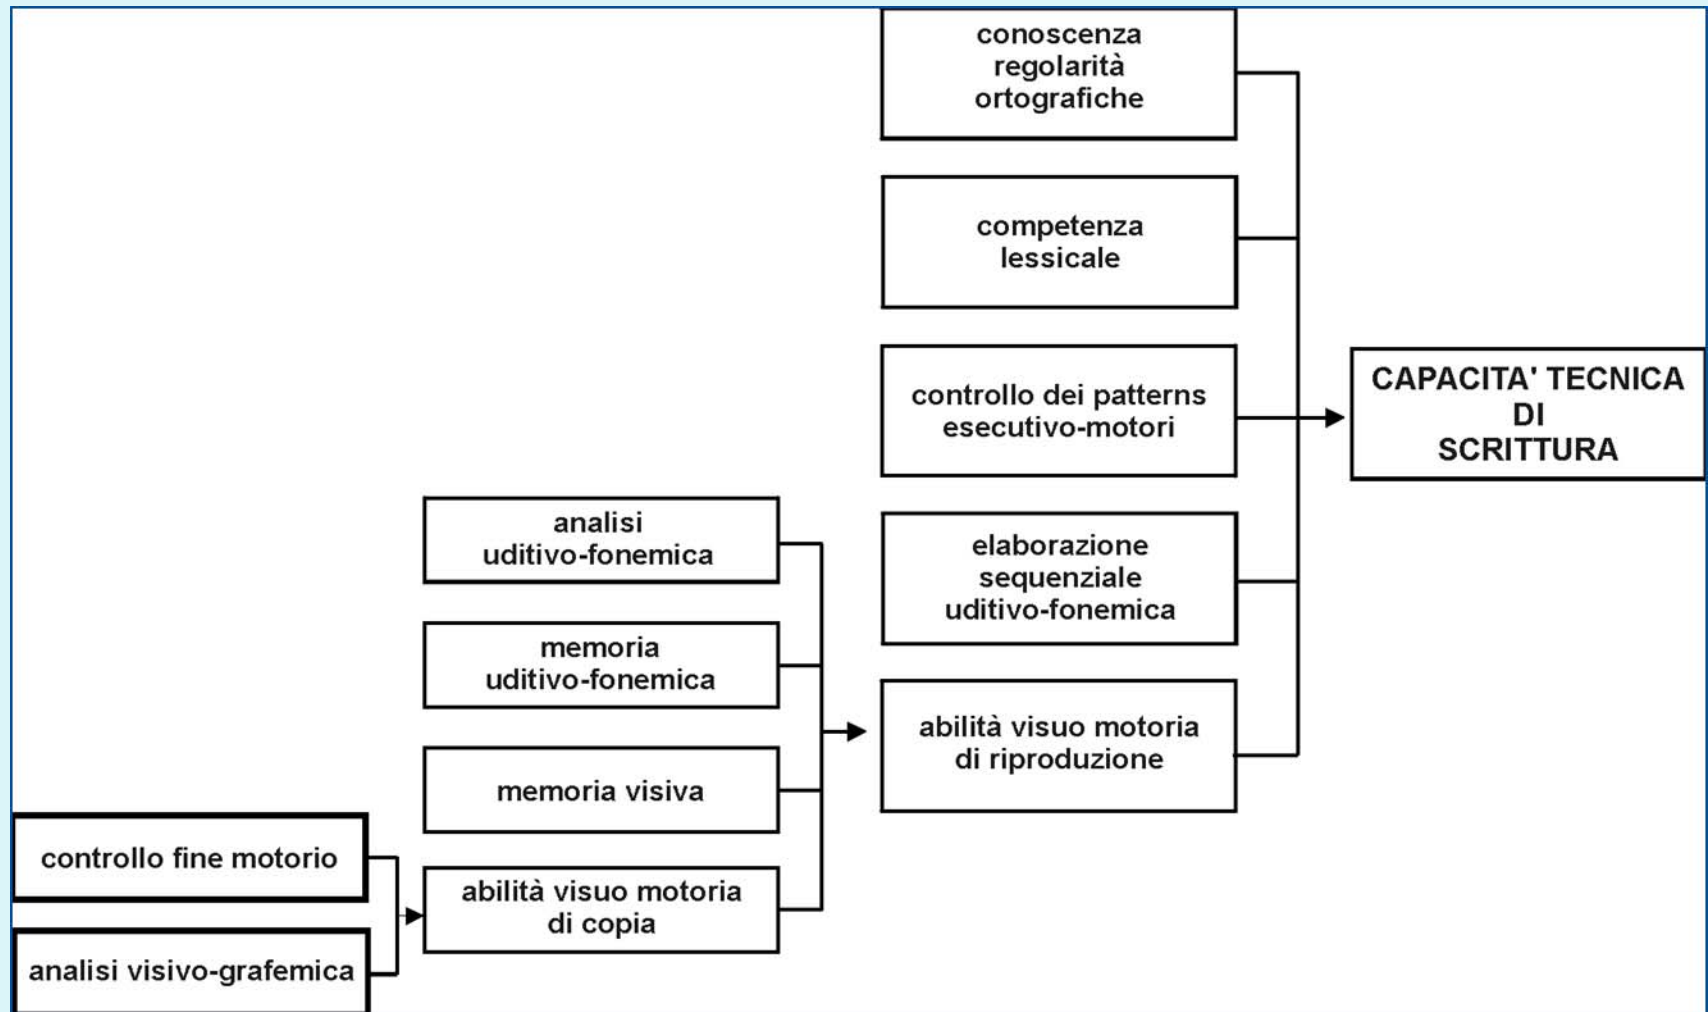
conoscenza regolarità ortografiche

competenza lessicale

controllo dei patterns esecutivo-motori

elaborazione sequenziale uditivo-fonemica

abilità visuo motoria di riproduzione

CAPACITA' TECNICA DI SCRITTURA

analisi uditivo-fonemica

memoria uditivo-fonemica

memoria visiva

abilità visuo motoria di copia

controllo fine motorio

analisi visivo-grafemica